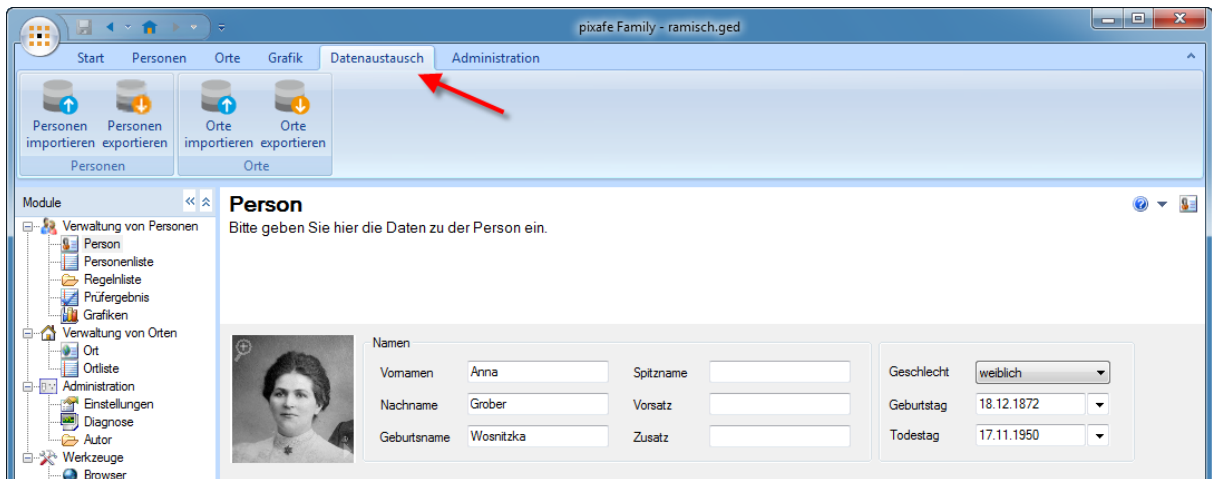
pixafe Family - ramisch.ged

Start Personen Orte Grafik Datenaustausch Administration

Personen importieren Personen exportieren
Personen

Orte importieren Orte exportieren
Orte

Module

Verwaltung von Personen
Person
Personenliste
Regelnliste
Prüfergebnis
Grafiken
Verwaltung von Orten
Ort
Ortliste
Administration
Einstellungen
Diagnose
Autor
Werkzeuge
Browser

Person
Bitte geben Sie hier die Daten zu der Person ein.

Namen
Vornamen Anna
Nachname Grober
Geburtsname Wosnitzka
Spitzname
Vorsatz
Zusatz

Geschlecht weiblich
Geburtstag 18.12.1872
Todestag 17.11.1950